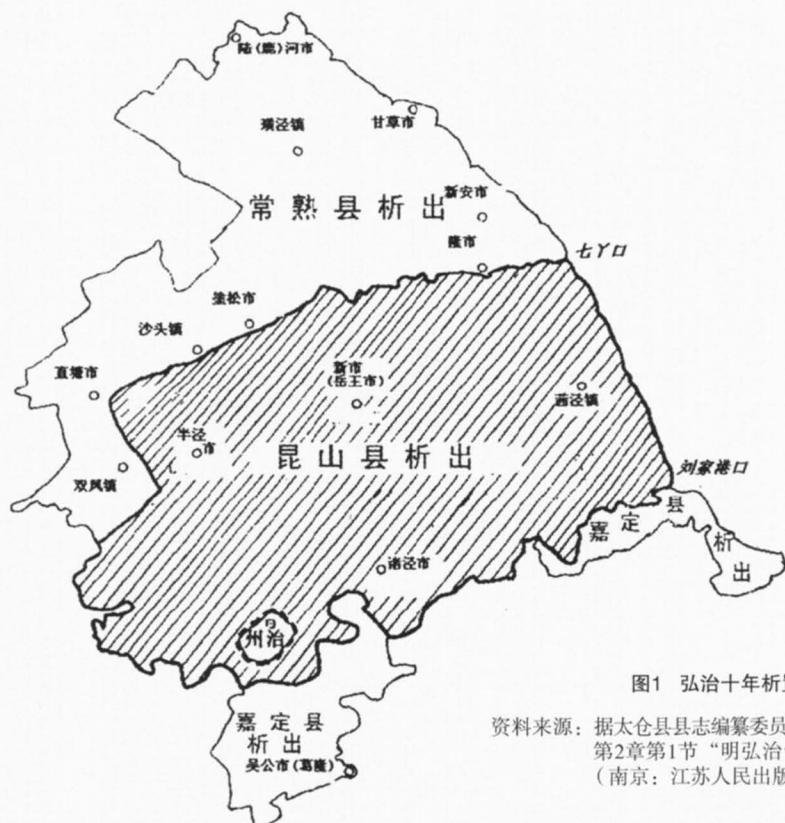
陆（鹿）河市

璜泾镇

甘草市

常熟县析出

新安市

隆市

七丫口

涂松市

沙头镇

直塘市

新市
（岳王市）

茜泾镇

半泾市

昆山县析出

双凤镇

刘家港口

嘉定县析出

诸泾市

州治

嘉定县析出
吴公市（葛隆）

图1 弘治十年析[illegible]

资料来源：据太仓县县志编纂委员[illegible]
第2章第1节“明弘治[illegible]
（南京：江苏人民出版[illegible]